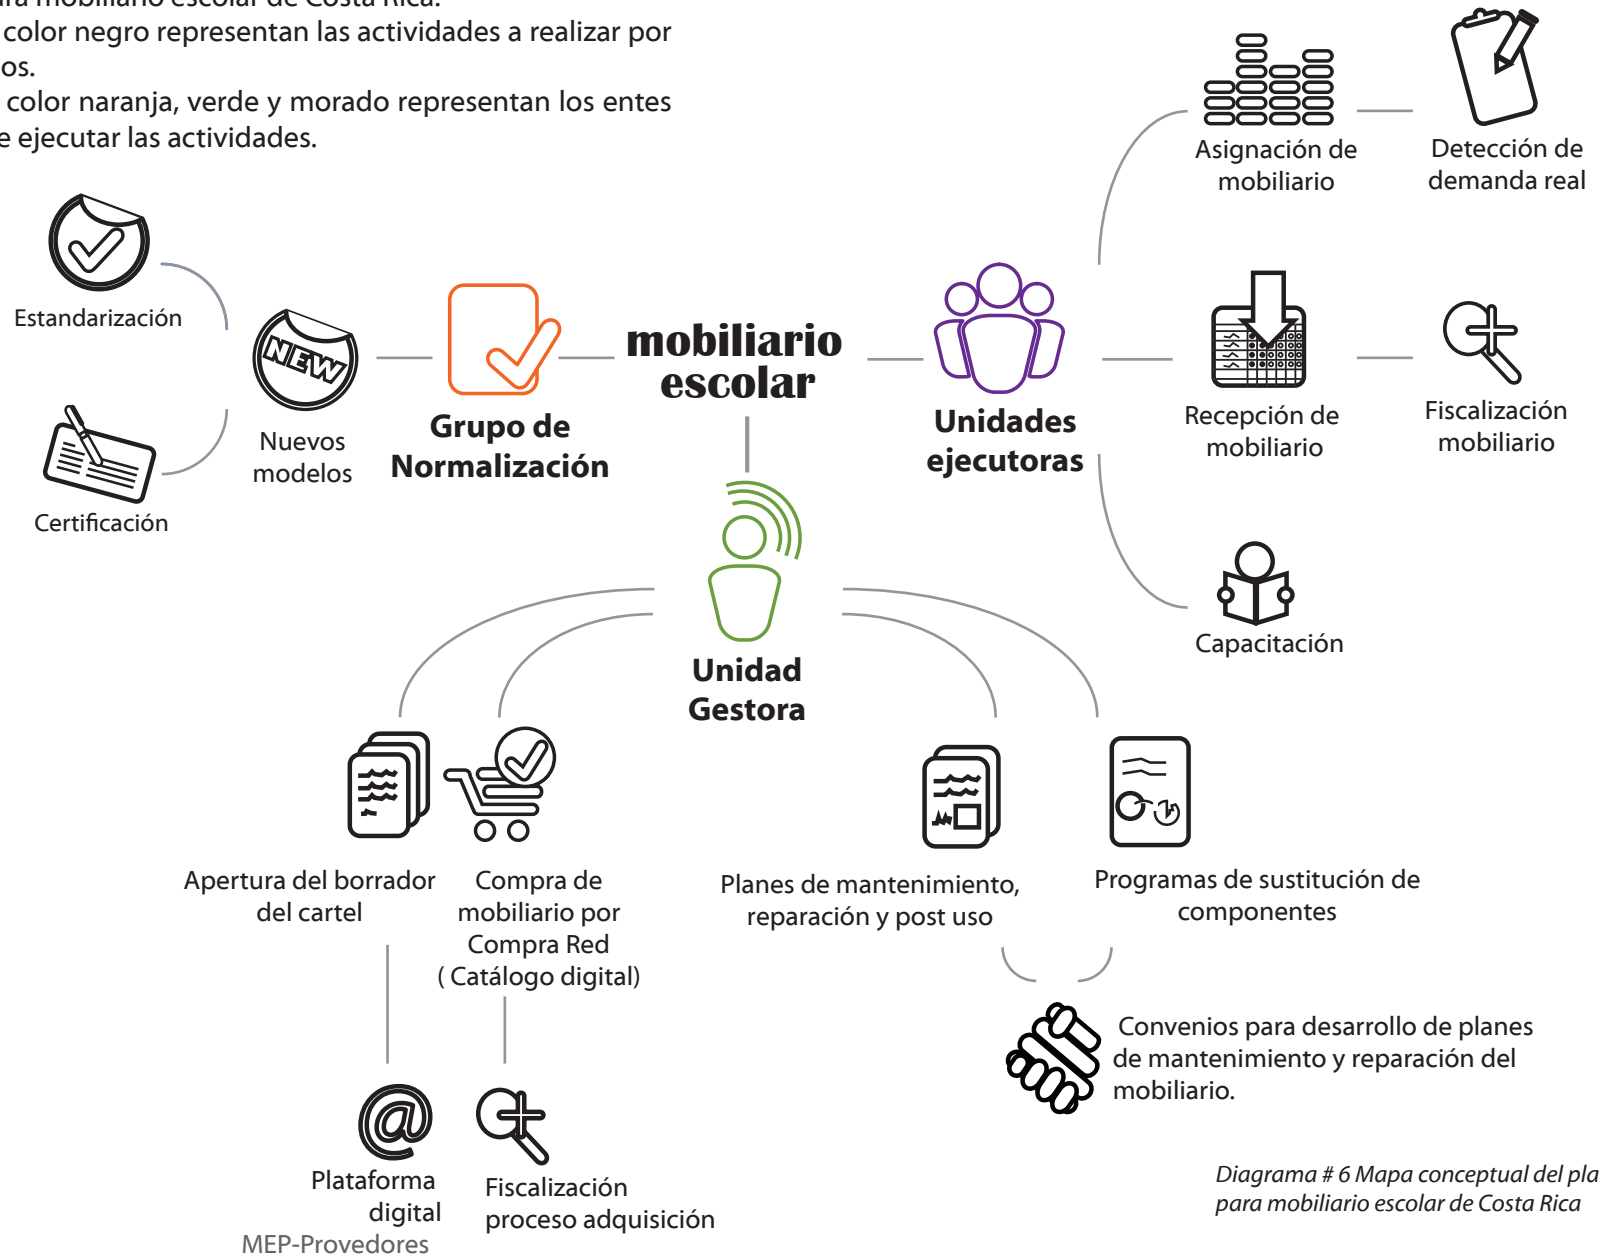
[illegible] mobiliario escolar de Costa Rica.
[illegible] color negro representan las actividades a realizar por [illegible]os.
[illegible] color naranja, verde y morado representan los entes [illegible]e ejecutar las actividades.

Estandarización

Certificación

NEW

Nuevos modelos

Grupo de Normalización

mobiliario escolar

Unidades ejecutoras

Asignación de mobiliario

Detección de demanda real

Recepción de mobiliario

Fiscalización mobiliario

Capacitación

Unidad Gestora

Apertura del borrador del cartel

Compra de mobiliario por Compra Red ( Catálogo digital)

Planes de mantenimiento, reparación y post uso

Programas de sustitución de componentes

Convenios para desarrollo de planes de mantenimiento y reparación del mobiliario.

Plataforma digital
MEP-Provedores

Fiscalización proceso adquisición

Diagrama # 6 Mapa conceptual del pla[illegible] para mobiliario escolar de Costa Rica